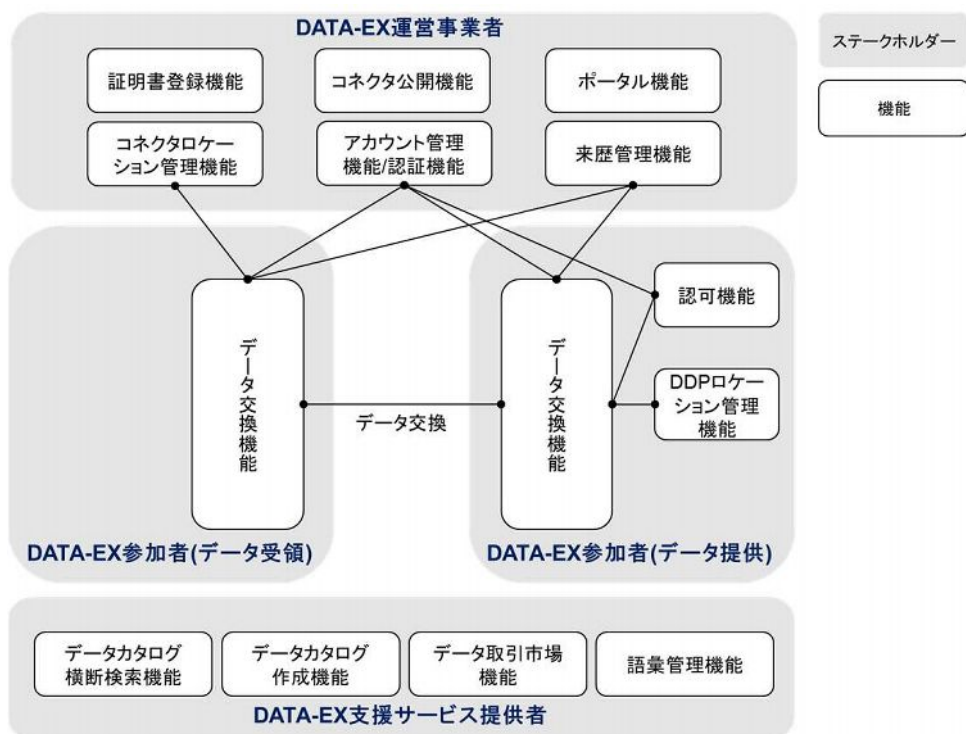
DATA-EX運営事業者

証明書登録機能

コネクタ公開機能

ポータル機能

コネクタロケーション管理機能

アカウント管理機能/認証機能

来歴管理機能

ステークホルダー

機能

データ交換機能

データ交換

データ交換機能

認可機能

DDPロケーション管理機能

DATA-EX参加者(データ受領)

DATA-EX参加者(データ提供)

データカタログ横断検索機能

データカタログ作成機能

データ取引市場機能

語彙管理機能

DATA-EX支援サービス提供者